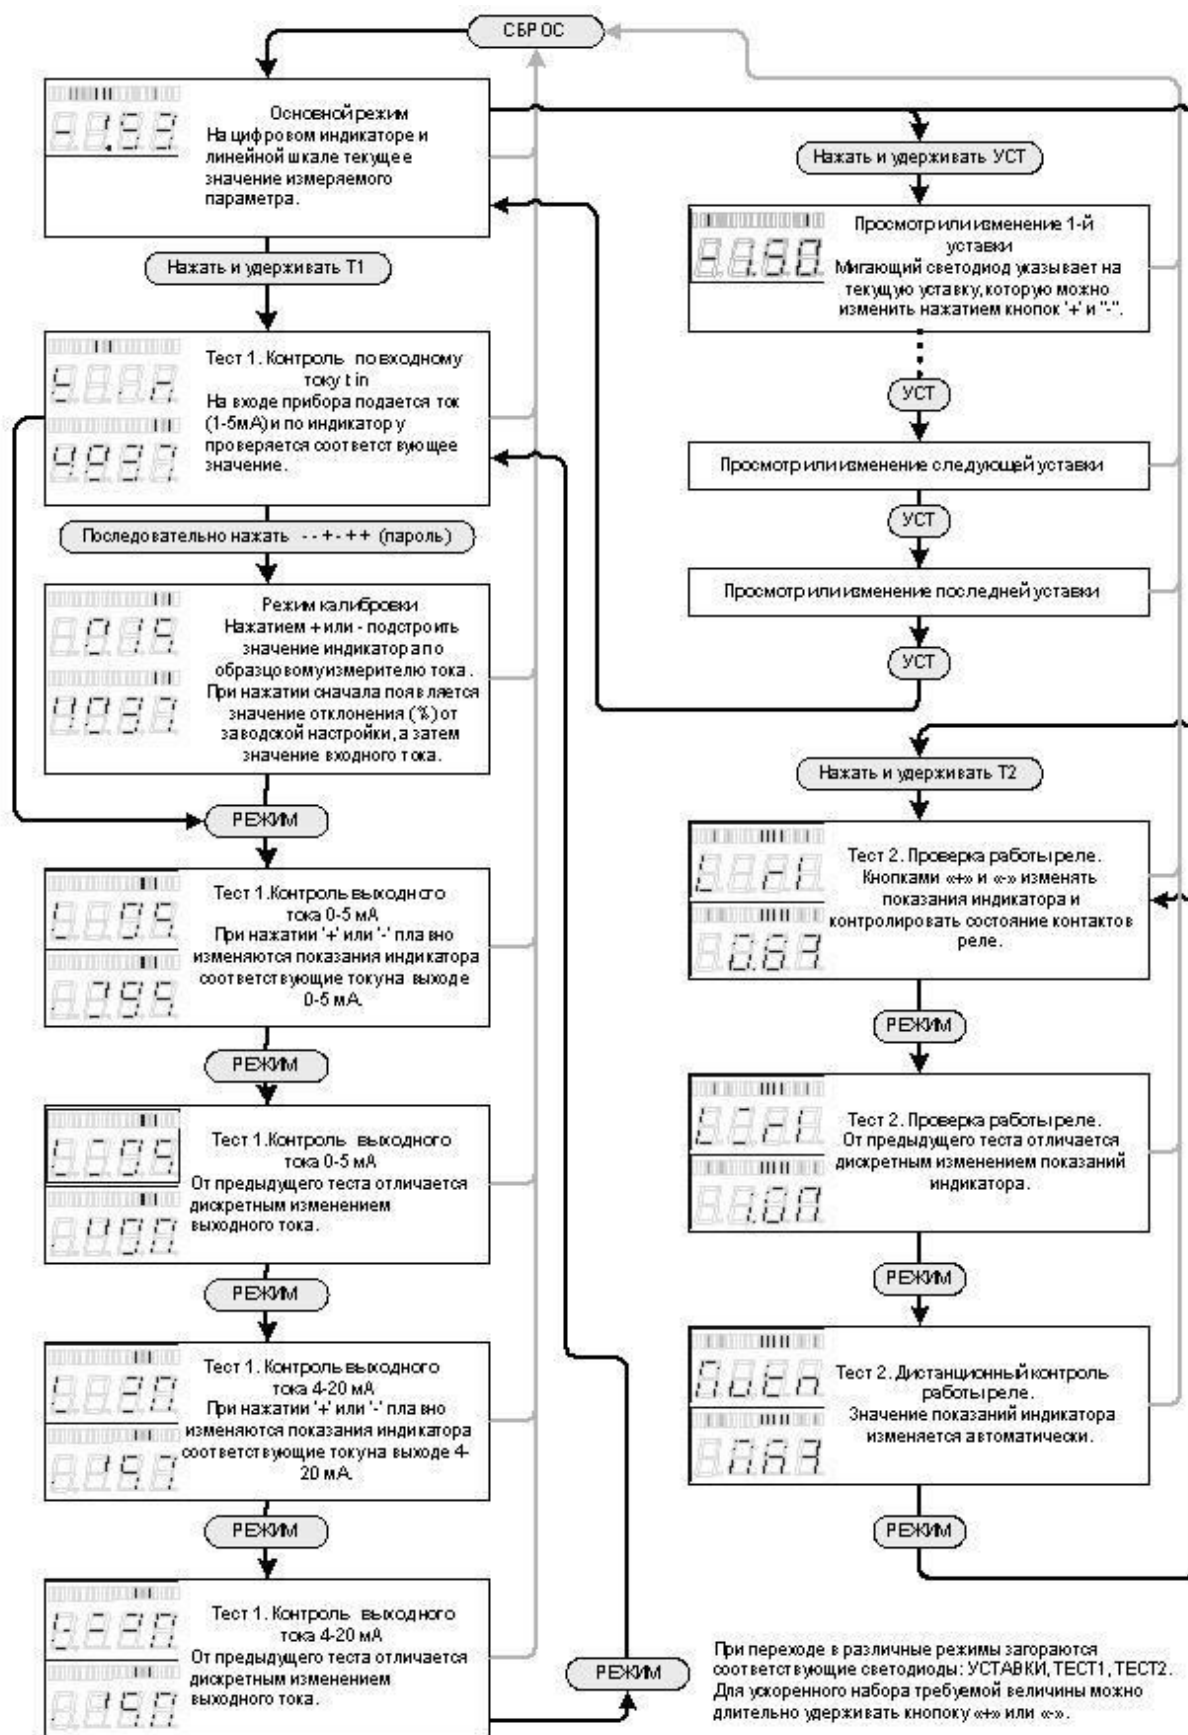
СБРОС

-1.99
Основной режим
На цифровом индикаторе и линейной шкале текущее значение измеряемого параметра.

Нажать и удерживать Т1

Тест 1. Контроль по входному току t in
На входе прибора подается ток (1-5мА) и по индикатору проверяется соответствующее значение.

Последовательно нажать - - + - + + (пароль)

Режим калибровки
Нажатием + или - подстроить значение индикатора по образцовому измерителю тока.
При нажатии сначала появляется значение отклонения (%) от заводской настройки, а затем значение входного тока.

РЕЖИМ

Тест 1.Контроль выходного тока 0-5 мА
При нажатии '+' или '-' плавно изменяются показания индикатора соответствующие току на выходе 0-5 мА.

РЕЖИМ

Тест 1.Контроль выходного тока 0-5 мА
От предыдущего теста отличается дискретным изменением выходного тока.

РЕЖИМ

Тест 1. Контроль выходного тока 4-20 мА
При нажатии '+' или '-' плавно изменяются показания индикатора соответствующие току на выходе 4-20 мА.

РЕЖИМ

Тест 1. Контроль выходного тока 4-20 мА
От предыдущего теста отличается дискретным изменением выходного тока.

РЕЖИМ

Нажать и удерживать УСТ

Просмотр или изменение 1-й уставки
Мигающий светодиод указывает на текущую уставку, которую можно изменить нажатием кнопок '+' и "-".

УСТ

Просмотр или изменение следующей уставки

УСТ

Просмотр или изменение последней уставки

УСТ

Нажать и удерживать Т2

Тест 2. Проверка работы реле.
Кнопками «+» и «-» изменять показания индикатора и контролировать состояние контактов реле.

РЕЖИМ

Тест 2. Проверка работы реле.
От предыдущего теста отличается дискретным изменением показаний индикатора.

РЕЖИМ

Тест 2. Дистанционный контроль работы реле.
Значение показаний индикатора изменяется автоматически.

РЕЖИМ

При переходе в различные режимы загораются соответствующие светодиоды: УСТАВКИ, ТЕСТ1, ТЕСТ2.
Для ускоренного набора требуемой величины можно длительно удерживать кнопку «+» или «-».